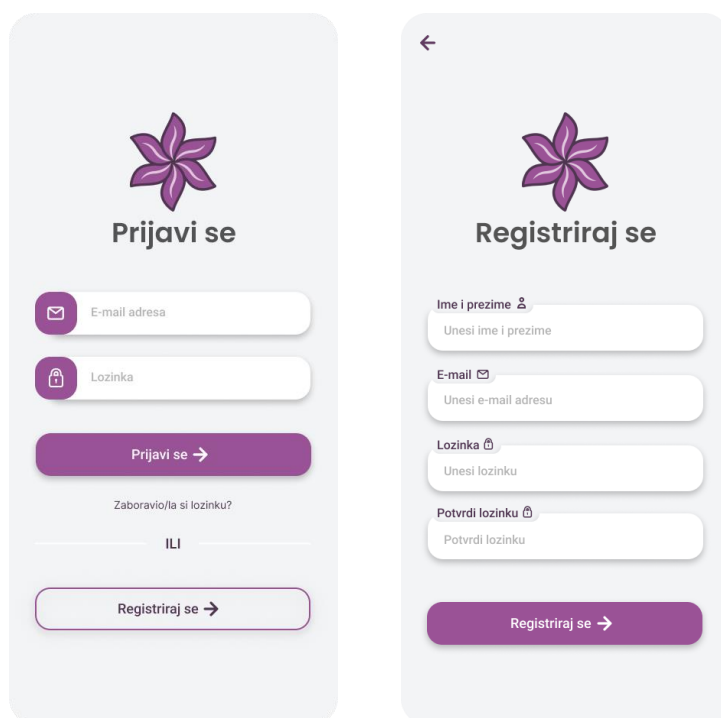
Prijavi se

E-mail adresa

Lozinka

Prijavi se →

Zaboravio/la si lozinku?

ILI

Registriraj se →

←

Registriraj se

Ime i prezime

Unesi ime i prezime

E-mail

Unesi e-mail adresu

Lozinka

Unesi lozinku

Potvrdi lozinku

Potvrdi lozinku

Registriraj se →